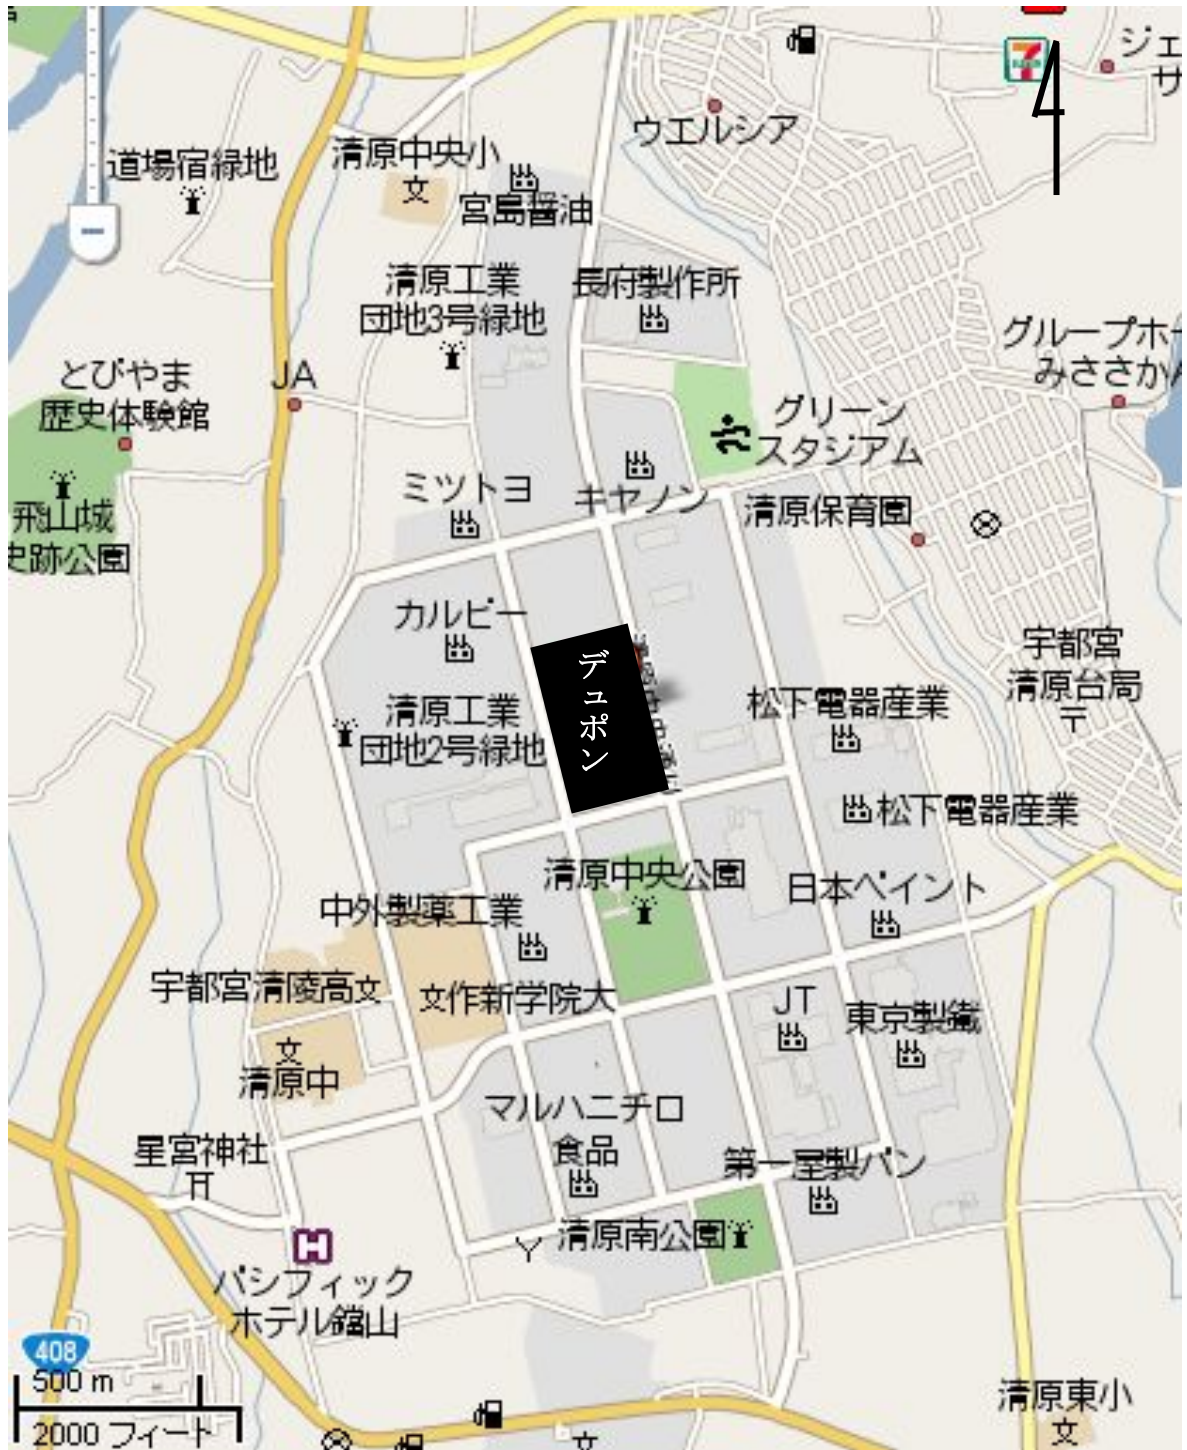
ジェ
サ
4
ウエルシア
道場宿緑地
清原中央小
文
宮島醤油
清原工業
団地3号緑地
長府製作所
グループホー
みさきかん
とびやま
歴史体験館
JA
グリーン
スタジアム
飛山城
史跡公園
ミツトヨ
キヤノン
清原保育園
カルビー
デュポン
宇都宮
清原台局
清原工業
団地2号緑地
松下電器産業
松下電器産業
清原中央公園
日本ペイント
中外製薬工業
宇都宮清陵高文
文作新学院大
JT
東京製鐵
文
清原中
マルハニチロ
食品
星宮神社
第一屋製パン
清原南公園
パシフィック
ホテル鎧山
408
500 m
2000 フィート
清原東小
文